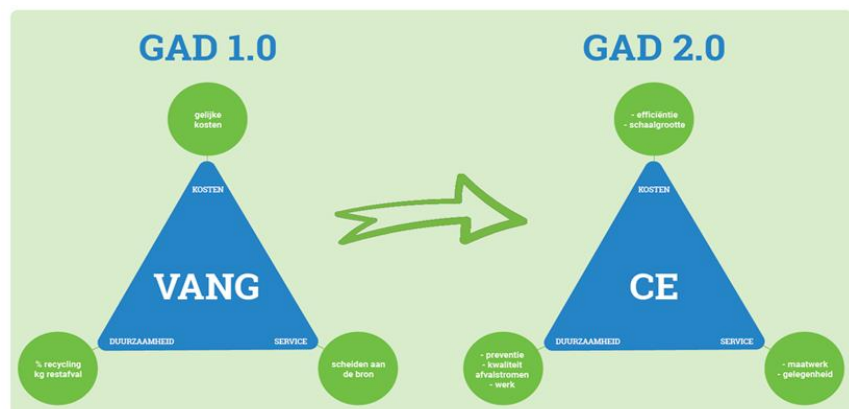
GAD 1.0

gelijke kosten

KOSTEN

VANG

DUURZAAMHEID

SERVICE

% recycling
kg restafval

scheiden aan de bron

GAD 2.0

- efficiëntie
- schaalgrootte

KOSTEN

CE

DUURZAAMHEID

SERVICE

- preventie
- kwaliteit afvalstromen
- werk

- maatwerk
- gelegenheid